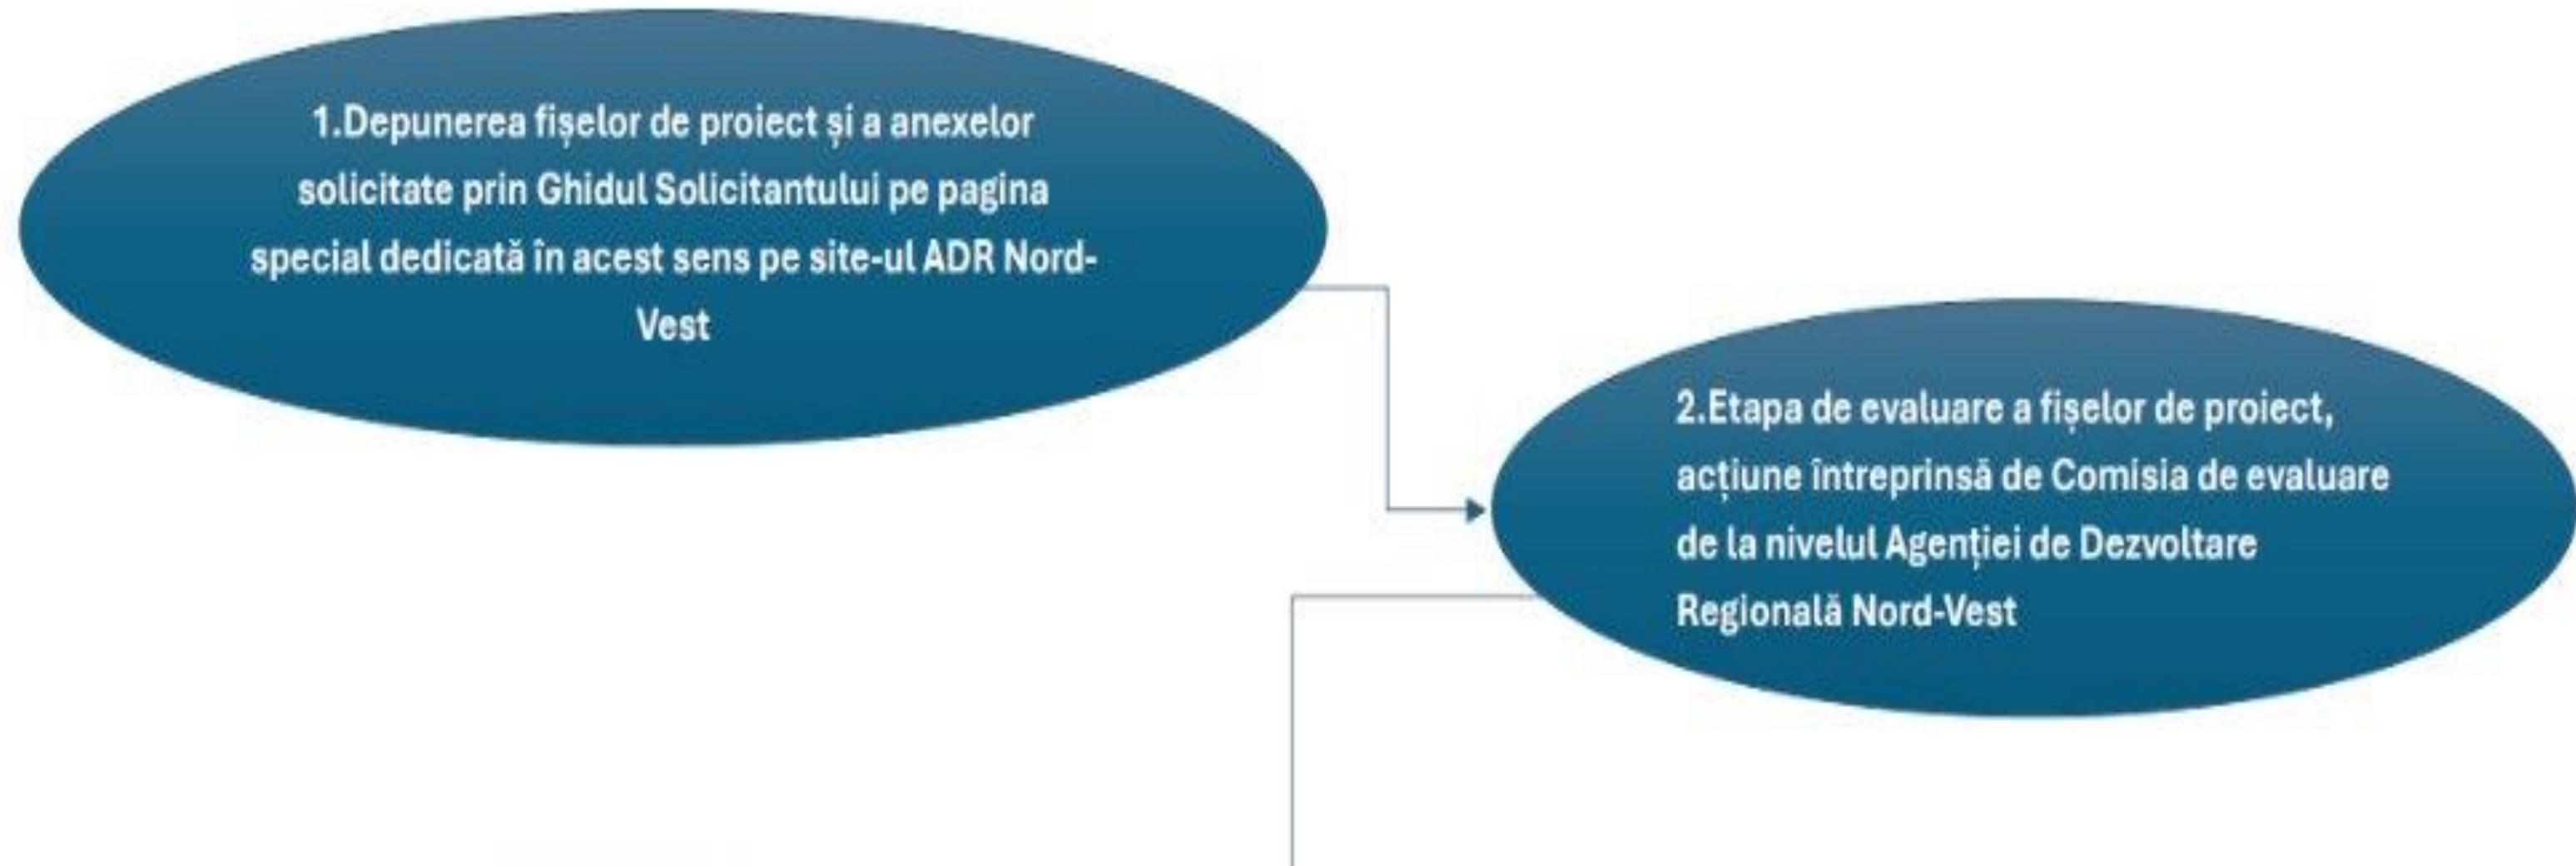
1.Depunerea fișelor de proiect și a anexelor solicitate prin Ghidul Solicitantului pe pagina special dedicată în acest sens pe site-ul ADR Nord-Vest

2.Etapa de evaluare a fișelor de proiect, acțiune întreprinsă de Comisia de evaluare de la nivelul Agenției de Dezvoltare Regională Nord-Vest